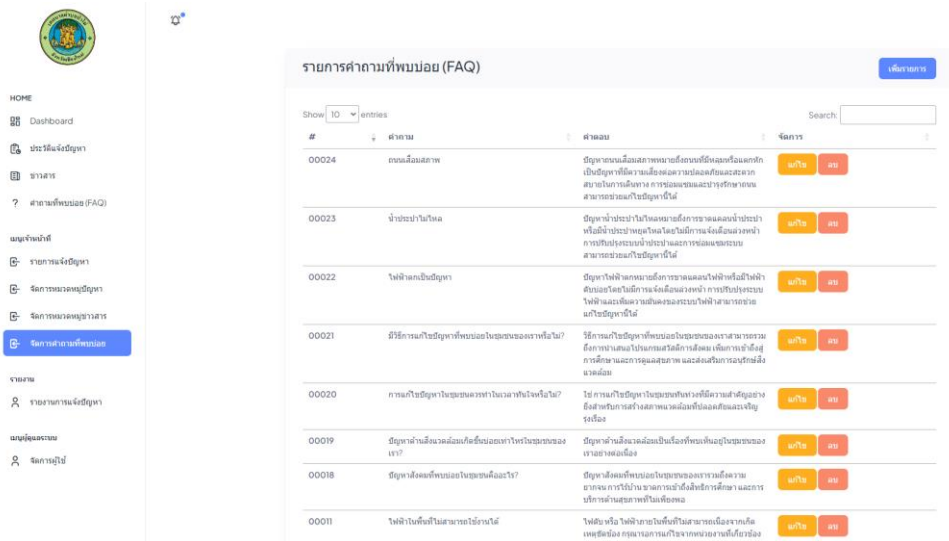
HOME

Dashboard

ประวัติแจ้งปัญหา

ข่าวสาร

คำถามที่พบบ่อย (FAQ)

เมนูเจ้าหน้าที่

รายการแจ้งปัญหา

จัดการหมวดหมู่ปัญหา

จัดการหมวดหมู่ข่าวสาร

จัดการคำถามที่พบบ่อย

รายงาน

รายงานการแจ้งปัญหา

เมนูผู้ดูแลระบบ

จัดการผู้ใช้

รายการคำถามที่พบบ่อย (FAQ)

เพิ่มรายการ

Show 10 entries

Search:

| # | คำถาม | คำตอบ | จัดการ |
|---|---|---|---|
| 00024 | ถนนเสื่อมสภาพ | ปัญหาถนนเสื่อมสภาพหมายถึงถนนที่มีหลุมหรือแตกร้าว เป็นปัญหาที่มีความเสี่ยงต่อความปลอดภัยและสะดวกสบายในการเดินทาง การซ่อมแซมและบำรุงรักษาถนนสามารถช่วยแก้ไขปัญหานี้ได้ | แก้ไข ลบ |
| 00023 | น้ำประปาไม่ไหล | ปัญหาน้ำประปาไม่ไหลหมายถึงการขาดแคลนน้ำประปาหรือมีน้ำประปาหยุดไหลโดยไม่มีการแจ้งเตือนล่วงหน้า การปรับปรุงระบบน้ำประปาและการซ่อมแซมระบบสามารถช่วยแก้ไขปัญหานี้ได้ | แก้ไข ลบ |
| 00022 | ไฟฟ้าตกเป็นปัญหา | ปัญหาไฟฟ้าตกหมายถึงการขาดแคลนไฟฟ้าหรือมีไฟฟ้าดับบ่อยโดยไม่มีการแจ้งเตือนล่วงหน้า การปรับปรุงระบบไฟฟ้าและเพิ่มความมั่นคงของระบบไฟฟ้าสามารถช่วยแก้ไขปัญหานี้ได้ | แก้ไข ลบ |
| 00021 | มีวิธีการแก้ไขปัญหาที่พบบ่อยในชุมชนของเราหรือไม่? | วิธีการแก้ไขปัญหาที่พบบ่อยในชุมชนของเราสามารถรวมถึงการนำเสนอโปรแกรมสวัสดิการสังคม เพิ่มการเข้าถึงการศึกษาและการดูแลสุขภาพ และส่งเสริมการอนุรักษ์สิ่งแวดล้อม | แก้ไข ลบ |
| 00020 | การแก้ไขปัญหาในชุมชนควรทำในเวลาทันใจหรือไม่? | ใช่ การแก้ไขปัญหาในชุมชนทันท่วงทีมีความสำคัญอย่างยิ่งสำหรับการสร้างสภาพแวดล้อมที่ปลอดภัยและเจริญรุ่งเรือง | แก้ไข ลบ |
| 00019 | ปัญหาด้านสิ่งแวดล้อมเกิดขึ้นบ่อยเท่าไหร่ในชุมชนของเรา? | ปัญหาด้านสิ่งแวดล้อมเป็นเรื่องที่พบเห็นอยู่ในชุมชนของเราอย่างต่อเนื่อง | แก้ไข ลบ |
| 00018 | ปัญหาสังคมที่พบบ่อยในชุมชนคืออะไร? | ปัญหาสังคมที่พบบ่อยในชุมชนของเรารวมถึงความยากจน การไร้บ้าน ขาดการเข้าถึงสิทธิการศึกษา และการบริการด้านสุขภาพที่ไม่เพียงพอ | แก้ไข ลบ |
| 00011 | ไฟฟ้าในพื้นที่ไม่สามารถใช้งานได้ | ไฟดับ หรือ ไฟฟ้าภายในพื้นที่ไม่สามารถเนื่องจากเกิดเหตุขัดข้อง กรุณารอการแก้ไขจากหน่วยงานที่เกี่ยวข้อง | แก้ไข ลบ |